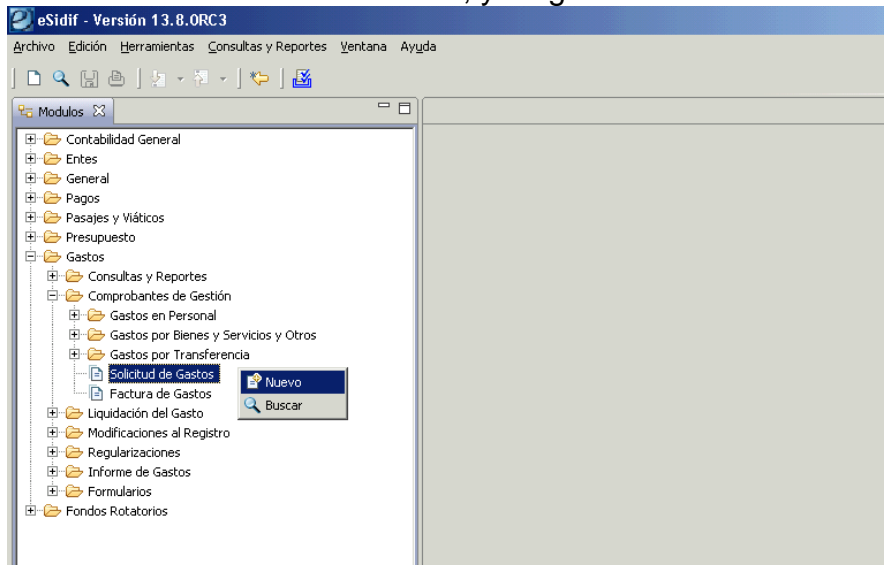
eSidif - Versión 13.8.0RC3

Archivo Edición Herramientas Consultas y Reportes Ventana Ayuda

Modulos

Contabilidad General
Entes
General
Pagos
Pasajes y Viáticos
Presupuesto
Gastos
Consultas y Reportes
Comprobantes de Gestión
Gastos en Personal
Gastos por Bienes y Servicios y Otros
Gastos por Transferencia
Solicitud de Gastos
Factura de Gastos
Liquidación del Gasto
Modificaciones al Registro
Regularizaciones
Informe de Gastos
Formularios
Fondos Rotatorios

Nuevo
Buscar